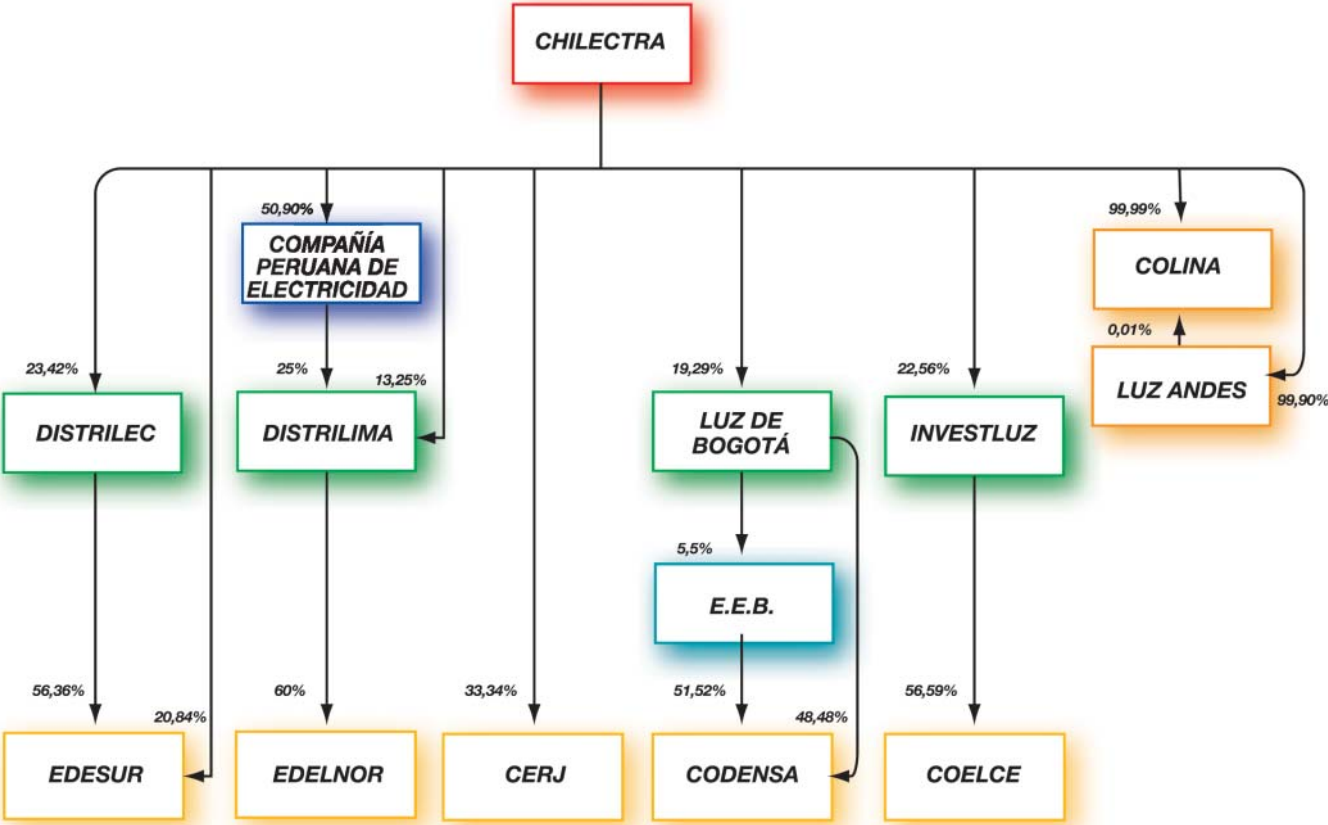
CHILECTRA

50,90%
COMPAÑÍA PERUANA DE ELECTRICIDAD

99,99%
COLINA

0,01%
LUZ ANDES
99,90%

23,42%
DISTRILEC

25%
13,25%
DISTRILIMA

19,29%
LUZ DE BOGOTÁ

22,56%
INVESTLUZ

5,5%
E.E.B.

56,36%
20,84%
EDESUR

60%
EDELNOR

33,34%
CERJ

51,52%
48,48%
CODENSA

56,59%
COELCE